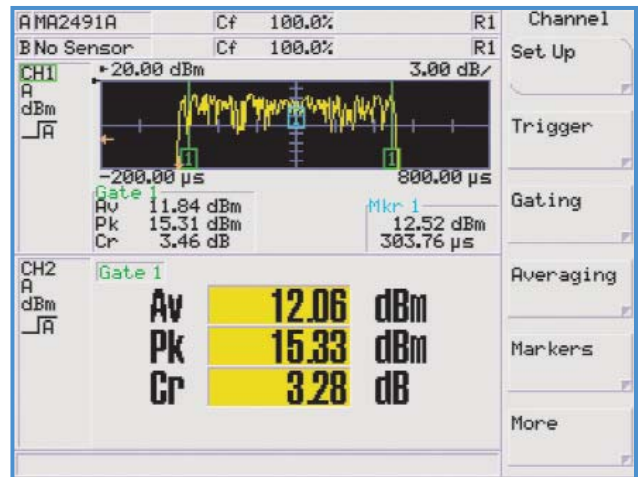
A MA2491A Cf 100.0% R1
B No Sensor Cf 100.0% R1

CH1
A
dBm
$\_\!\lceil$A

20.00 dBm 3.00 dB/

1 1 1

-200.00 µs 800.00 µs

Gate 1
Av 11.84 dBm
Pk 15.31 dBm
Cr 3.46 dB

Mkr 1
12.52 dBm
303.76 µs

CH2
A
dBm
$\_\!\lceil$A

Gate 1

| Av | 12.06 | dBm |
|---|---|---|
| Pk | 15.33 | dBm |
| Cr | 3.28 | dB |

Channel
Set Up
Trigger
Gating
Averaging
Markers
More